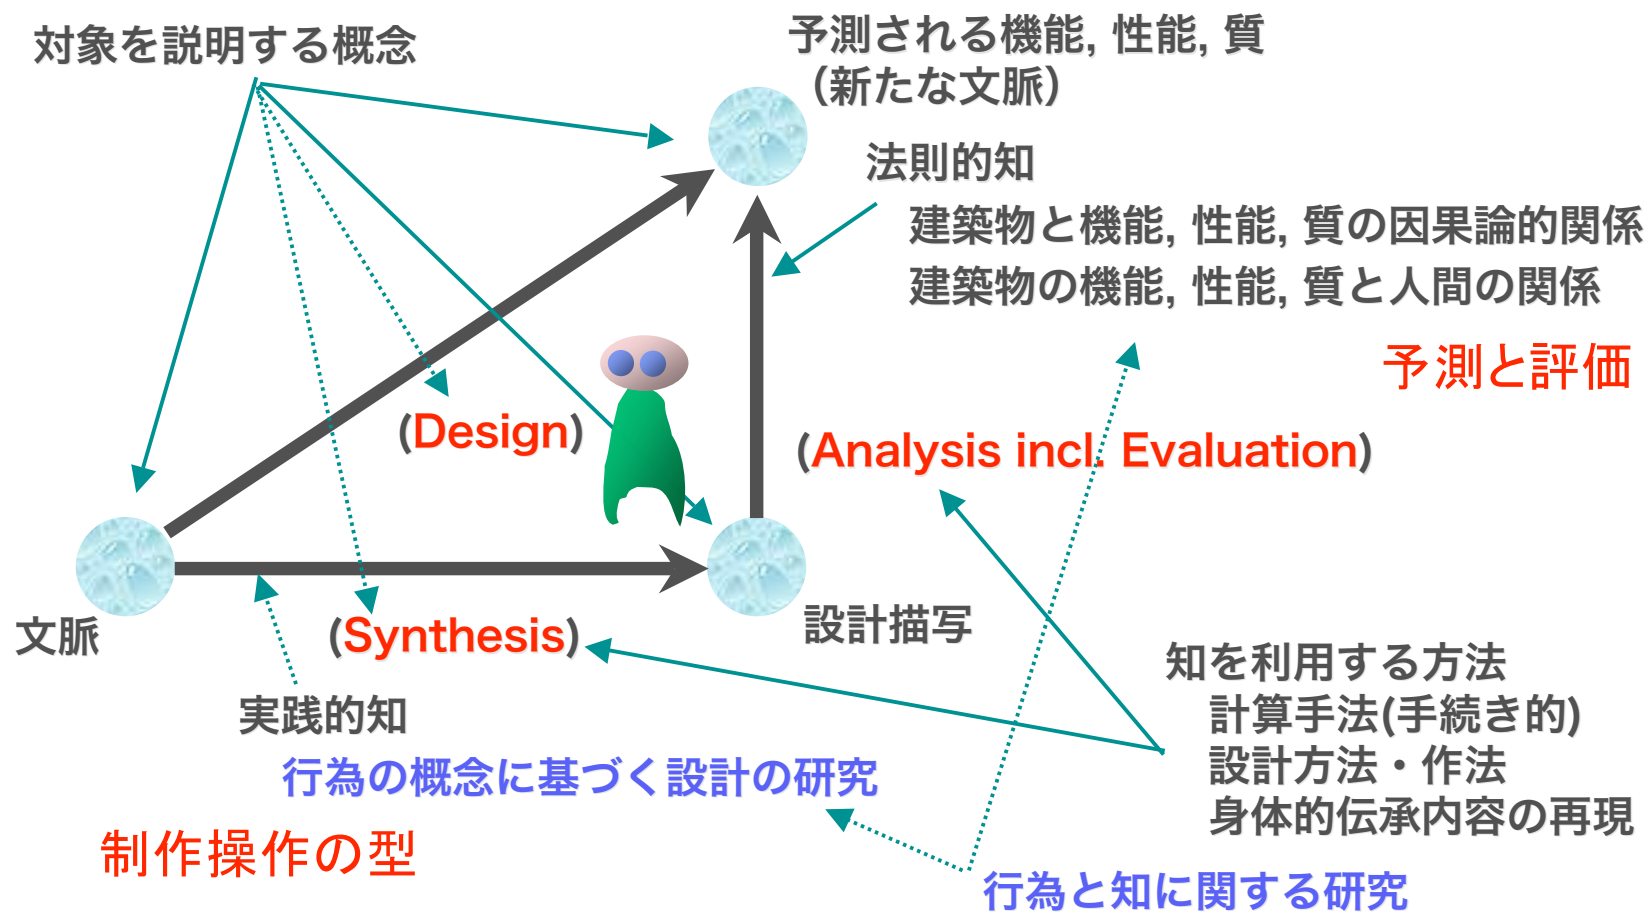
対象を説明する概念

予測される機能, 性能, 質
(新たな文脈)

法則的知
建築物と機能, 性能, 質の因果論的関係
建築物の機能, 性能, 質と人間の関係

予測と評価

(Design)

(Analysis incl. Evaluation)

文脈

(Synthesis)

設計描写

知を利用する方法
計算手法(手続き的)
設計方法・作法
身体的伝承内容の再現

実践的知

行為の概念に基づく設計の研究

制作操作の型

行為と知に関する研究